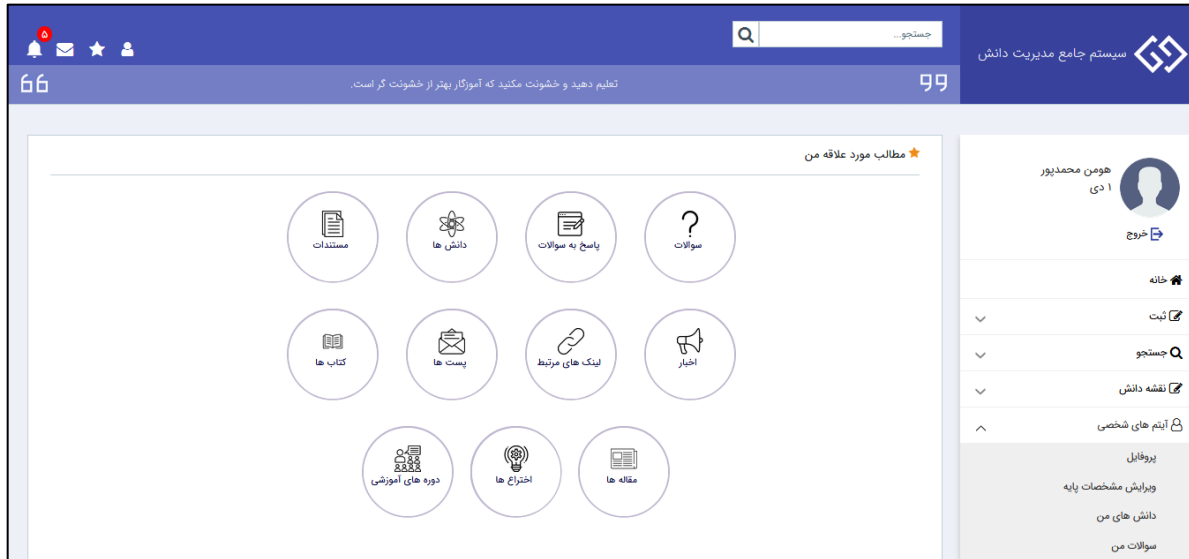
سیستم جامع مدیریت دانش

جستجو...

۵

99 تعلیم دهید و خشونت مکنید که آموزگار بهتر از خشونت گر است. 66

هومن محمدپور
۱ دی

خروج

خانه
ثبت
جستجو
نقشه دانش
آیتم های شخصی
پروفایل
ویرایش مشخصات پایه
دانش های من
سوالات من

مطالب مورد علاقه من

سوالات
پاسخ به سوالات
دانش ها
مستندات
اخبار
لینک های مرتبط
پست ها
کتاب ها
مقاله ها
اختراع ها
دوره های آموزشی